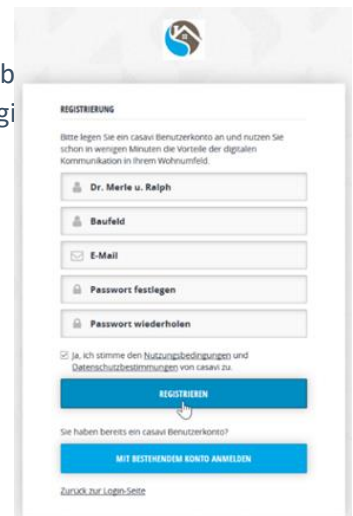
b
gi

REGISTRIERUNG

Bitte legen Sie ein casavi Benutzerkonto an und nutzen Sie schon in wenigen Minuten die Vorteile der digitalen Kommunikation in Ihrem Wohnumfeld.

Dr. Merle u. Ralph

Baufeld

E-Mail

Passwort festlegen

Passwort wiederholen

Ja, ich stimme den Nutzungsbedingungen und Datenschutzbestimmungen von casavi zu.

REGISTRIEREN

Sie haben bereits ein casavi Benutzerkonto?

MIT BESTEHENDEM KONTO ANMELDEN

Zurück zur Login-Seite